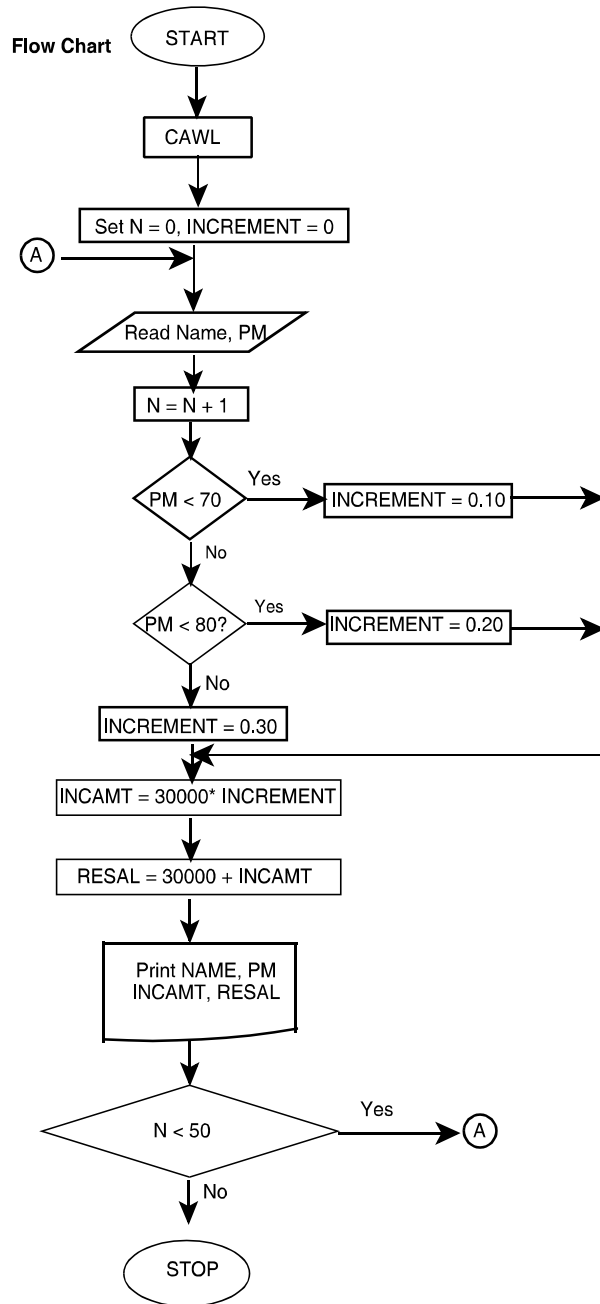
Flow Chart

START

CAWL

Set N = 0, INCREMENT = 0

A

Read Name, PM

N = N + 1

PM < 70

Yes

INCREMENT = 0.10

No

PM < 80?

Yes

INCREMENT = 0.20

No

INCREMENT = 0.30

INCAMT = 30000* INCREMENT

RESAL = 30000 + INCAMT

Print NAME, PM INCAMT, RESAL

N < 50

Yes

A

No

STOP